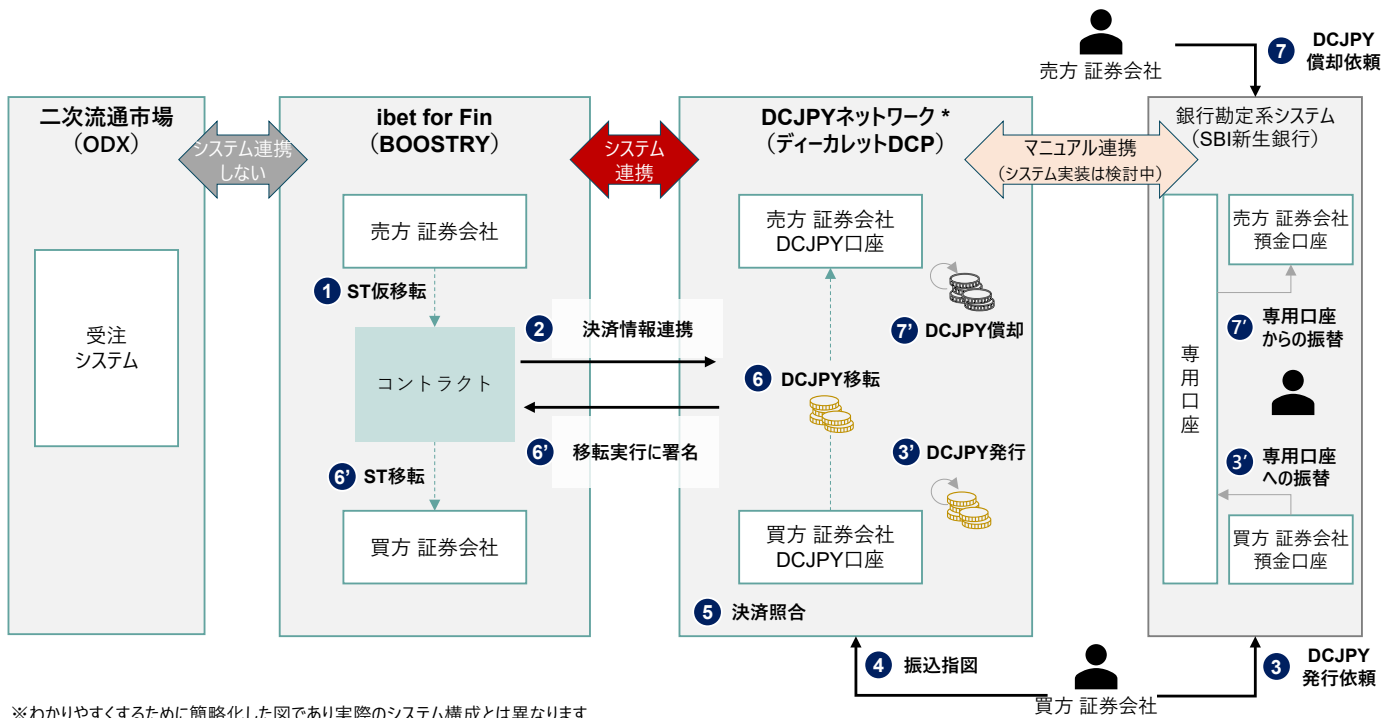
売方 証券会社

7 DCJPY 償却依頼

二次流通市場
（ODX）

システム連携しない

受注システム

ibet for Fin
（BOOSTRY）

売方 証券会社

1 ST仮移転

コントラクト

6' ST移転

買方 証券会社

システム連携

2 決済情報連携

6' 移転実行に署名

DCJPYネットワーク *
（ディーカレットDCP）

売方 証券会社
DCJPY口座

7' DCJPY償却

6 DCJPY移転

3' DCJPY発行

買方 証券会社
DCJPY口座

5 決済照合

マニュアル連携
（システム実装は検討中）

銀行勘定系システム
（SBI新生銀行）

専用口座

売方 証券会社
預金口座

7' 専用口座からの振替

3' 専用口座への振替

買方 証券会社
預金口座

4 振込指図

買方 証券会社

3 DCJPY 発行依頼

※わかりやすくするために簡略化した図であり実際のシステム構成とは異なります